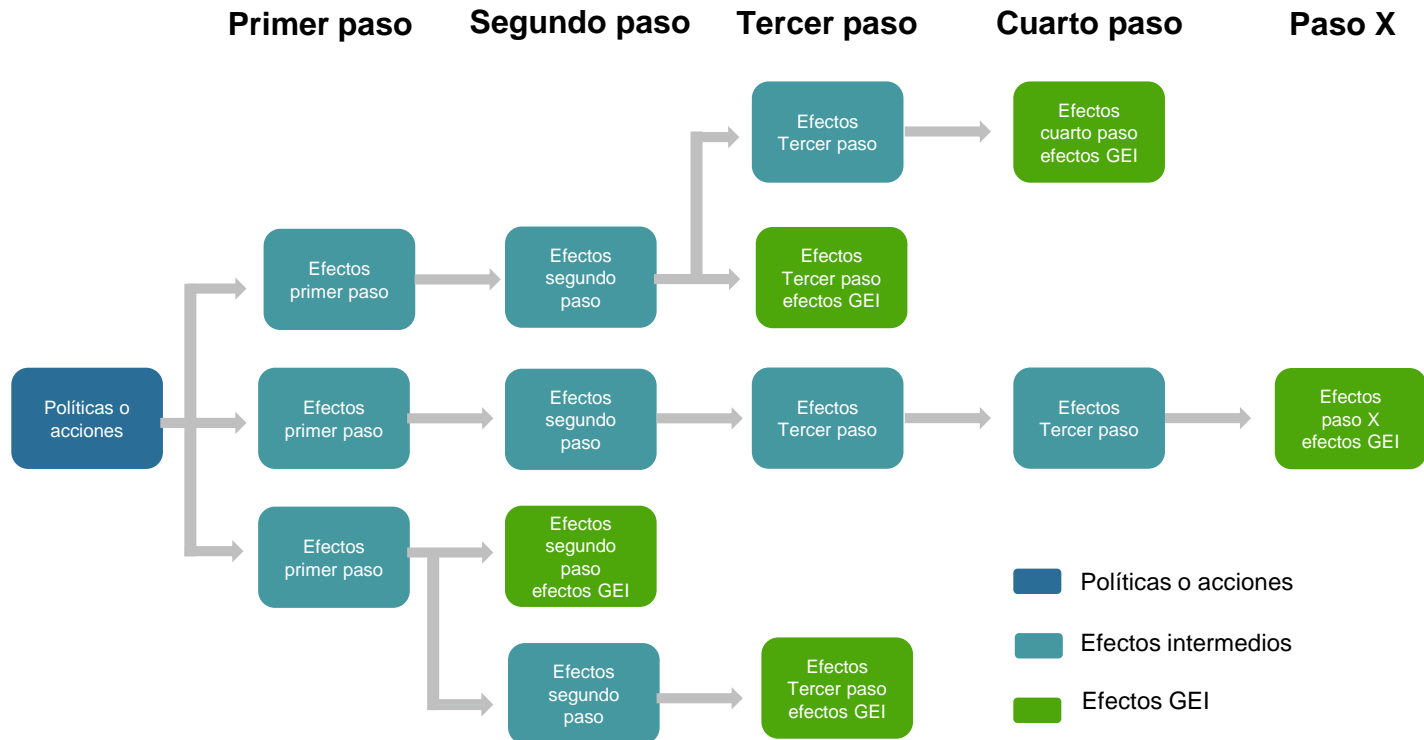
Primer paso
Segundo paso
Tercer paso
Cuarto paso
Paso X

Efectos Tercer paso
Efectos cuarto paso efectos GEI

Efectos primer paso
Efectos segundo paso
Efectos Tercer paso efectos GEI

Políticas o acciones
Efectos primer paso
Efectos segundo paso
Efectos Tercer paso
Efectos Tercer paso
Efectos paso X efectos GEI

Efectos primer paso
Efectos segundo paso efectos GEI

Efectos segundo paso
Efectos Tercer paso efectos GEI

Políticas o acciones
Efectos intermedios
Efectos GEI